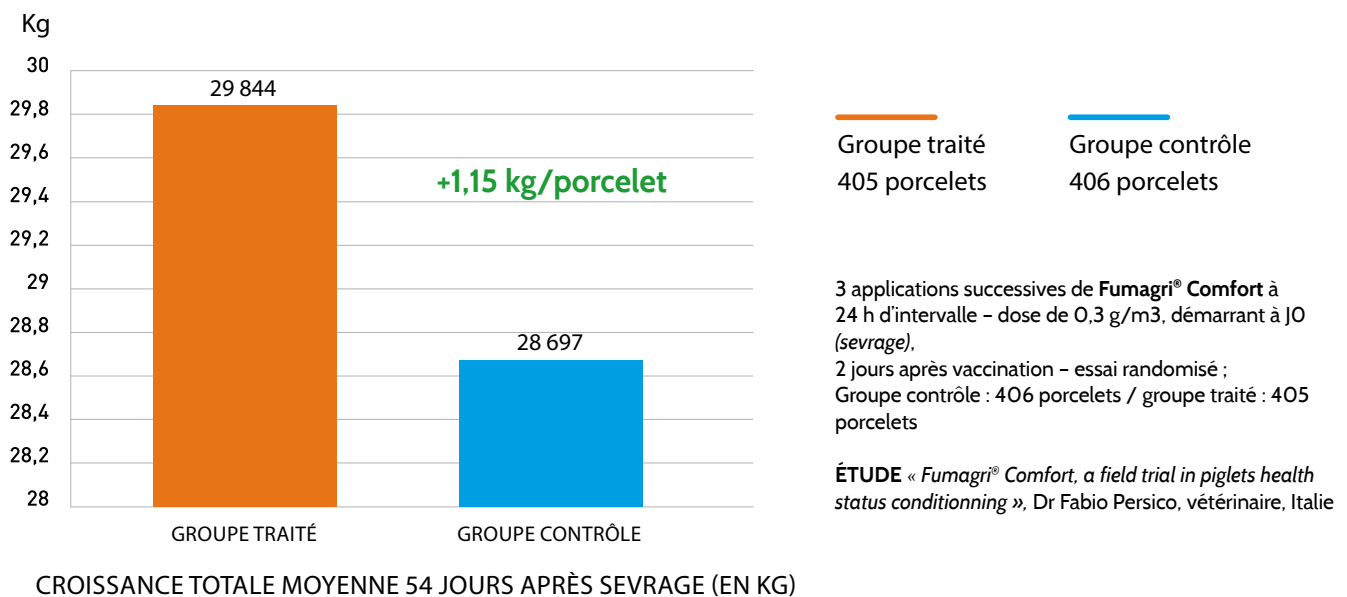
Kg

30
29,8
29,6
29,4
29,2
29
28,8
28,6
28,4
28,2
28

29 844

+1,15 kg/porcelet

28 697

GROUPE TRAITÉ

GROUPE CONTRÔLE

CROISSANCE TOTALE MOYENNE 54 JOURS APRÈS SEVRAGE (EN KG)

Groupe traité
405 porcelets

Groupe contrôle
406 porcelets

3 applications successives de **Fumagri® Comfort** à 24 h d'intervalle – dose de 0,3 g/m3, démarrant à J0 *(sevrage)*,
2 jours après vaccination – essai randomisé ;
Groupe contrôle : 406 porcelets / groupe traité : 405 porcelets

**ÉTUDE** *« Fumagri® Comfort, a field trial in piglets health status conditionning »,* Dr Fabio Persico, vétérinaire, Italie